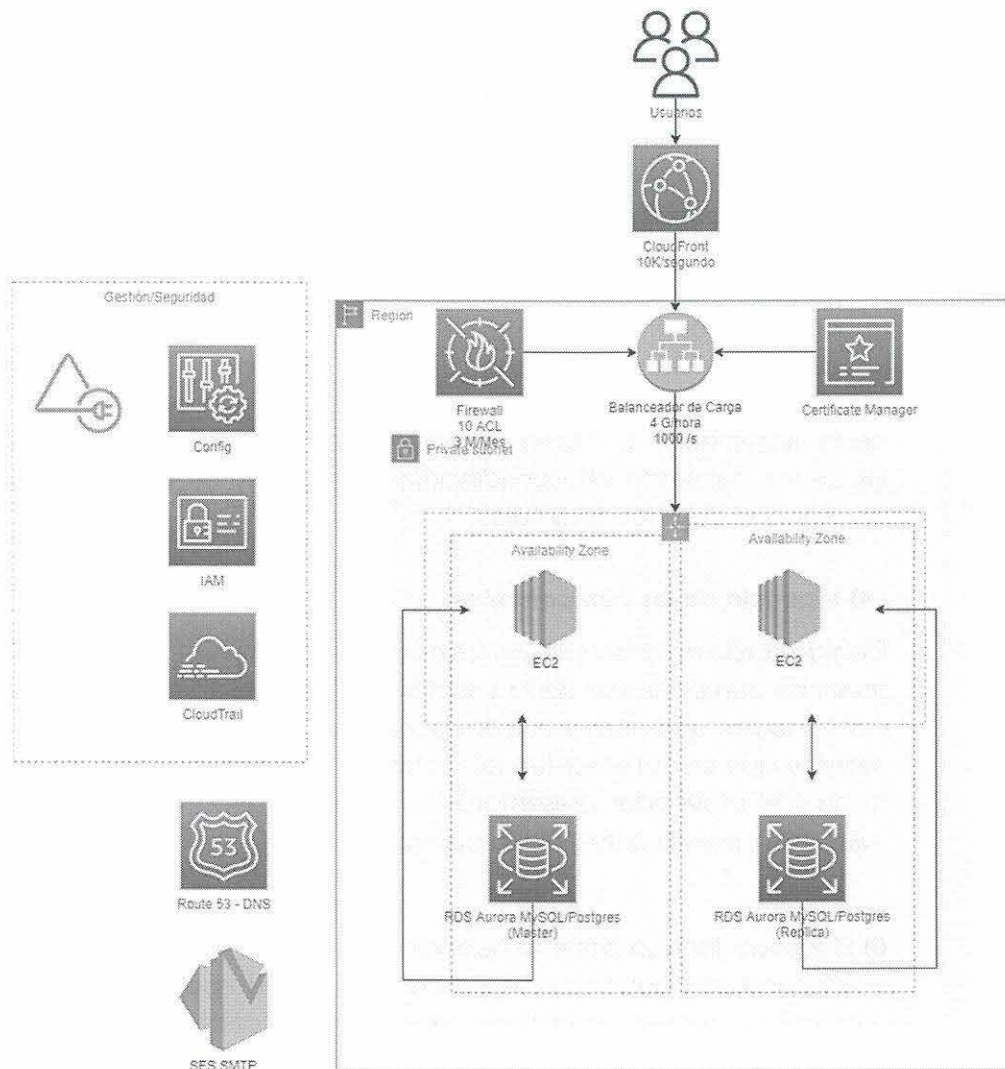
Usuarios

CloudFront
10K/segundo

Gestion/Seguridad

Config

IAM

CloudTrail

Region

Firewall
10 ACL
3 M/Mes

Balanceador de Carga
4 G/hora
1000 /s

Certificate Manager

Private subnet

Availability Zone

Availability Zone

EC2

EC2

RDS Aurora MySQL/Postgres
(Master)

RDS Aurora MySQL/Postgres
(Replica)

Route 53 - DNS

SES SMTP